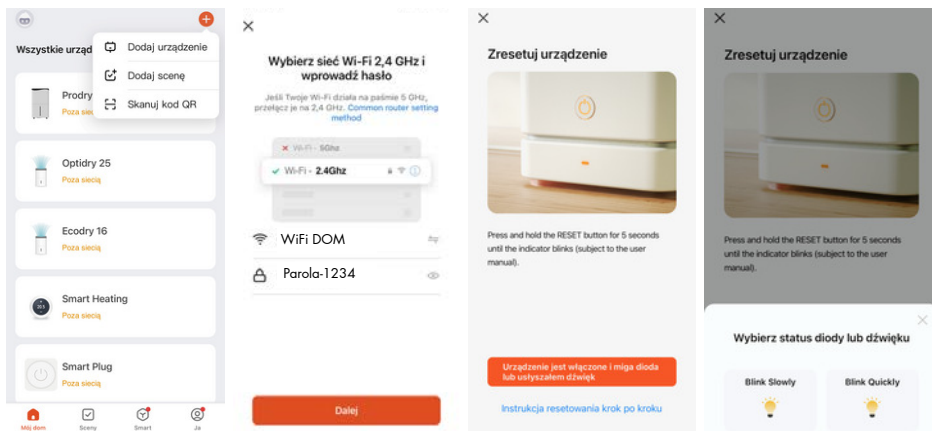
Wszystkie urząd

Dodaj urządzenie

Dodaj scenę

Skanuj kod QR

Prodry

Poza sie

Optidry 25

Poza siecią

Ecodry 16

Poza siecią

Smart Heating

Poza siecią

Smart Plug

Poza siecią

Mój dom

Sceny

Smart

Ja

×

Wybierz sieć Wi-Fi 2,4 GHz i wprowadź hasło

Jeśli Twoje Wi-Fi działa na paśmie 5 GHz, przełącz je na 2,4 GHz. Common router setting method

Wi-Fi - 5Ghz

Wi-Fi - 2.4Ghz

WiFi DOM

Parola-1234

Dalej

×

Zresetuj urządzenie

Press and hold the RESET button for 5 seconds until the indicator blinks (subject to the user manual).

Urządzenie jest włączone i miga dioda lub usłyszałem dźwięk

Instrukcja resetowania krok po kroku

×

Zresetuj urządzenie

Press and hold the RESET button for 5 seconds until the indicator blinks (subject to the user manual).

Wybierz status diody lub dźwięku

Blink Slowly

Blink Quickly